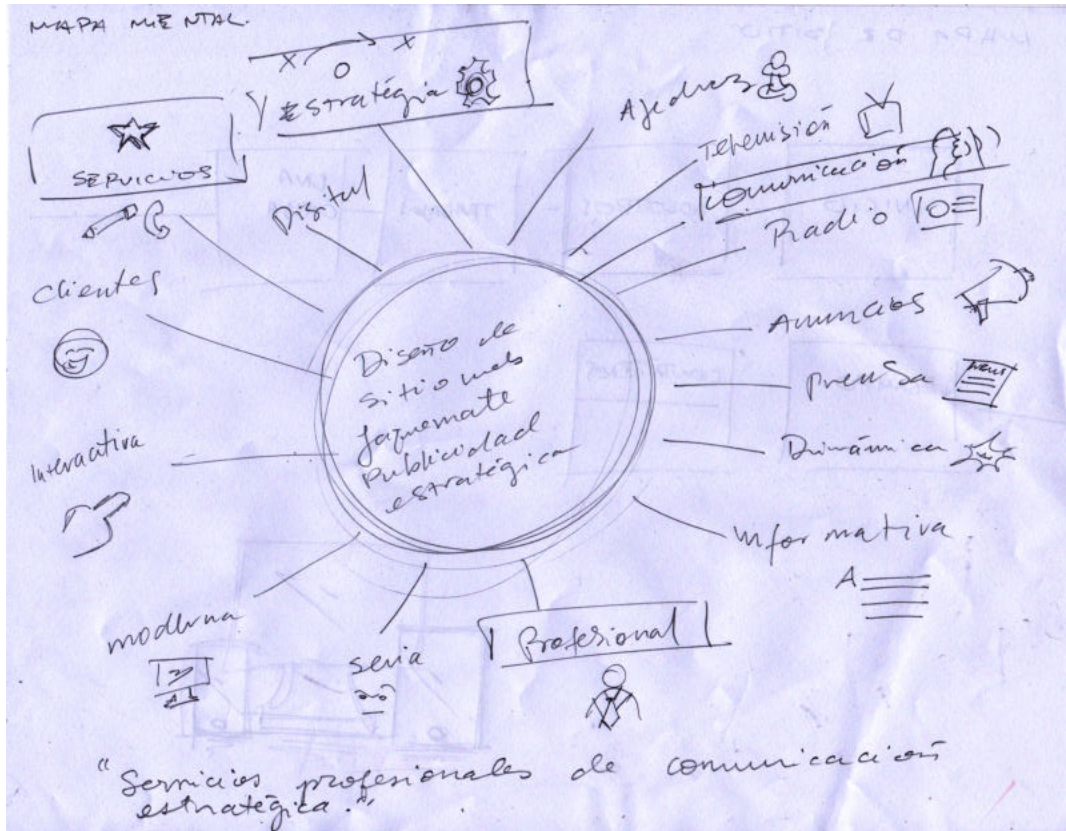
MAPA MENTAL

X O X

Estrategia

Ajedrez

SERVICIOS

Television

Comunicación

Digital

Radio

Clientes

Diseño de sitio web Jaguemate Publicidad estratégica

Anuncios

Prensa

Interactiva

Dinámica

Informativa

A

moderna

seria

Profesional

"Servicios profesionales de comunicación estratégica."